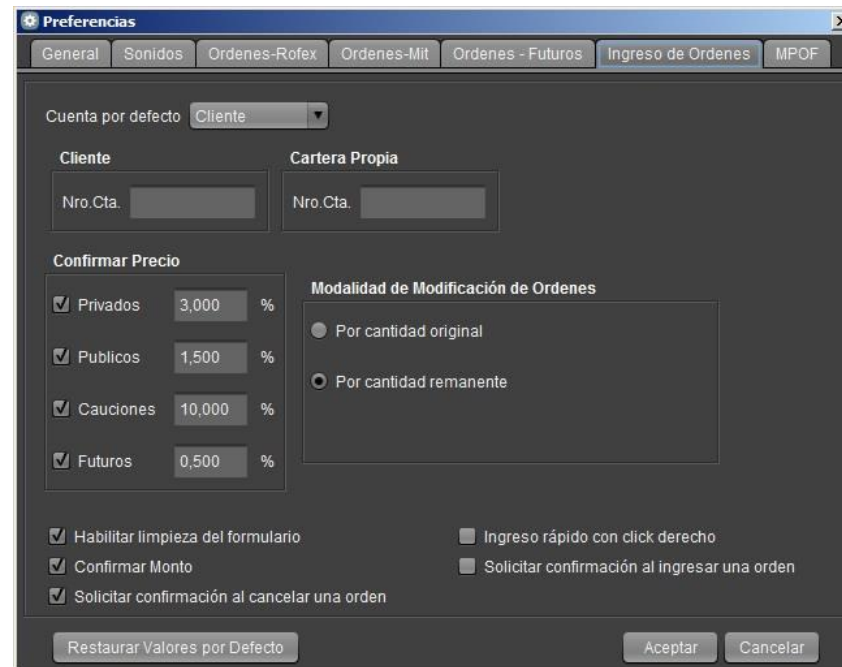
Preferencias

General | Sonidos | Ordenes-Rofex | Ordenes-Mit | Ordenes - Futuros | Ingreso de Ordenes | MPOF

Cuenta por defecto Cliente

Cliente
Nro.Cta.

Cartera Propia
Nro.Cta.

Confirmar Precio
Privados 3,000 %
Publicos 1,500 %
Cauciones 10,000 %
Futuros 0,500 %

Modalidad de Modificación de Ordenes
Por cantidad original
Por cantidad remanente

Habilitar limpieza del formulario
Confirmar Monto
Solicitar confirmación al cancelar una orden
Ingreso rápido con click derecho
Solicitar confirmación al ingresar una orden

Restaurar Valores por Defecto
Aceptar
Cancelar